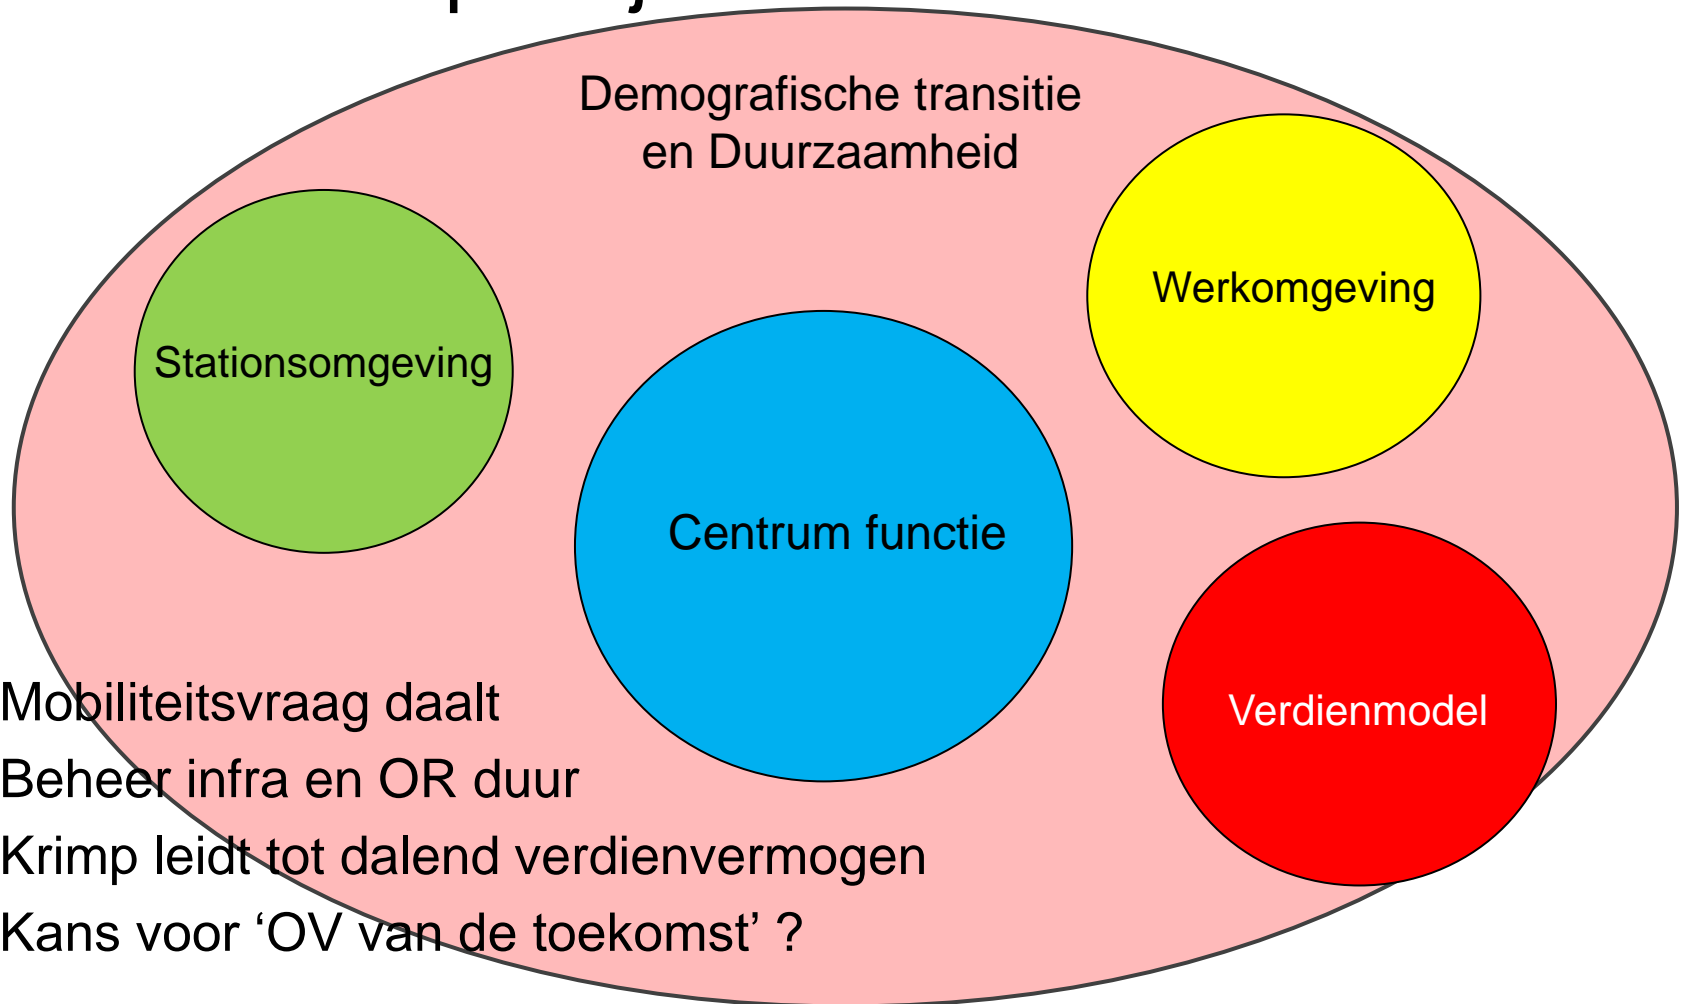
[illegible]

Demografische transitie en Duurzaamheid

Stationsomgeving

Werkomgeving

Centrum functie

Verdienmodel

Mobiliteitsvraag daalt
Beheer infra en OR duur
Krimp leidt tot dalend verdienvermogen
Kans voor ‘OV van de toekomst’ ?